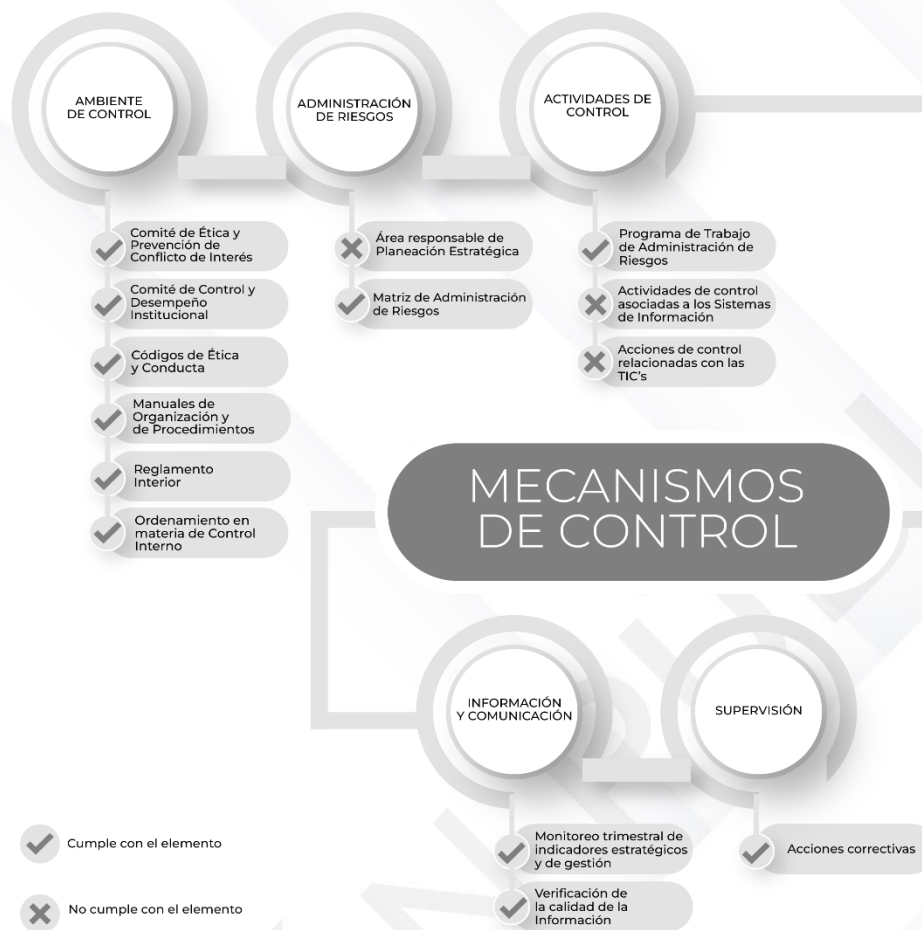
AMBIENTE DE CONTROL

ADMINISTRACIÓN DE RIESGOS

ACTIVIDADES DE CONTROL

Comité de Ética y Prevención de Conflicto de Interés

Comité de Control y Desempeño Institucional

Códigos de Ética y Conducta

Manuales de Organización y de Procedimientos

Reglamento Interior

Ordenamiento en materia de Control Interno

Área responsable de Planeación Estratégica

Matriz de Administración de Riesgos

Programa de Trabajo de Administración de Riesgos

Actividades de control asociadas a los Sistemas de Información

Acciones de control relacionadas con las TIC's

MECANISMOS DE CONTROL

INFORMACIÓN Y COMUNICACIÓN

SUPERVISIÓN

Cumple con el elemento

No cumple con el elemento

Monitoreo trimestral de indicadores estratégicos y de gestión

Verificación de la calidad de la Información

Acciones correctivas